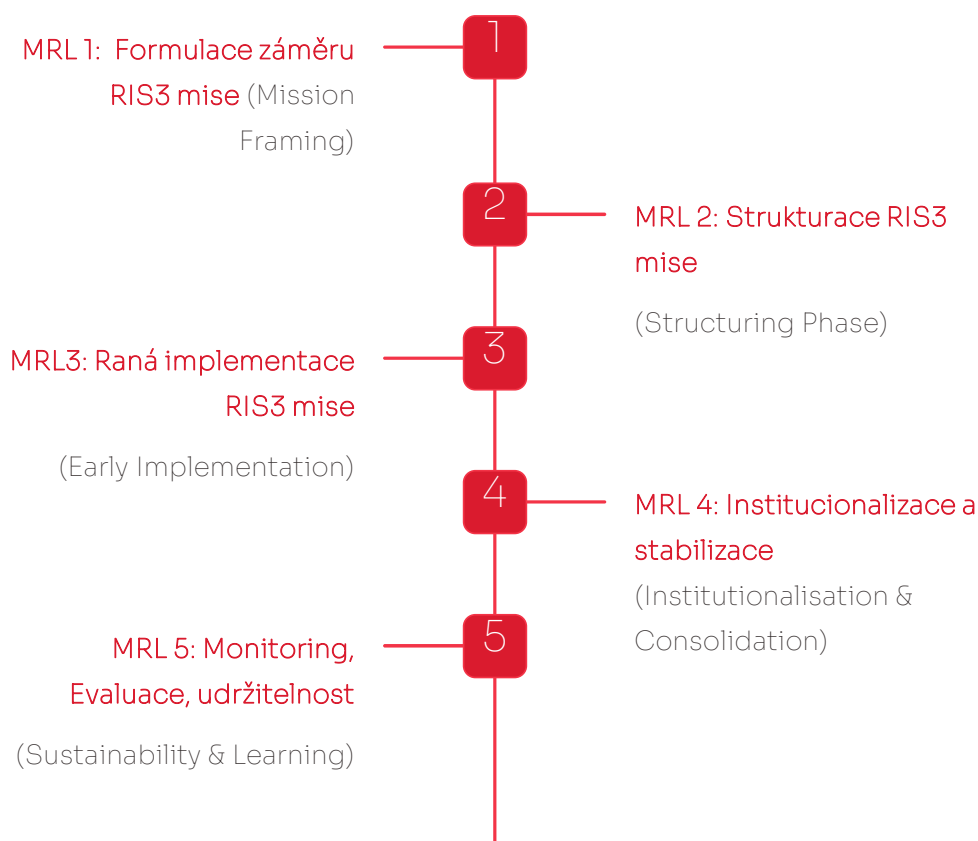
MRL 1: Formulace záměru RIS3 mise (Mission Framing)

1

2

MRL 2: Strukturace RIS3 mise

(Structuring Phase)

MRL3: Raná implementace RIS3 mise

3

(Early Implementation)

4

MRL 4: Institucionalizace a stabilizace

(Institutionalisation & Consolidation)

MRL 5: Monitoring, Evaluace, udržitelnost

5

(Sustainability & Learning)